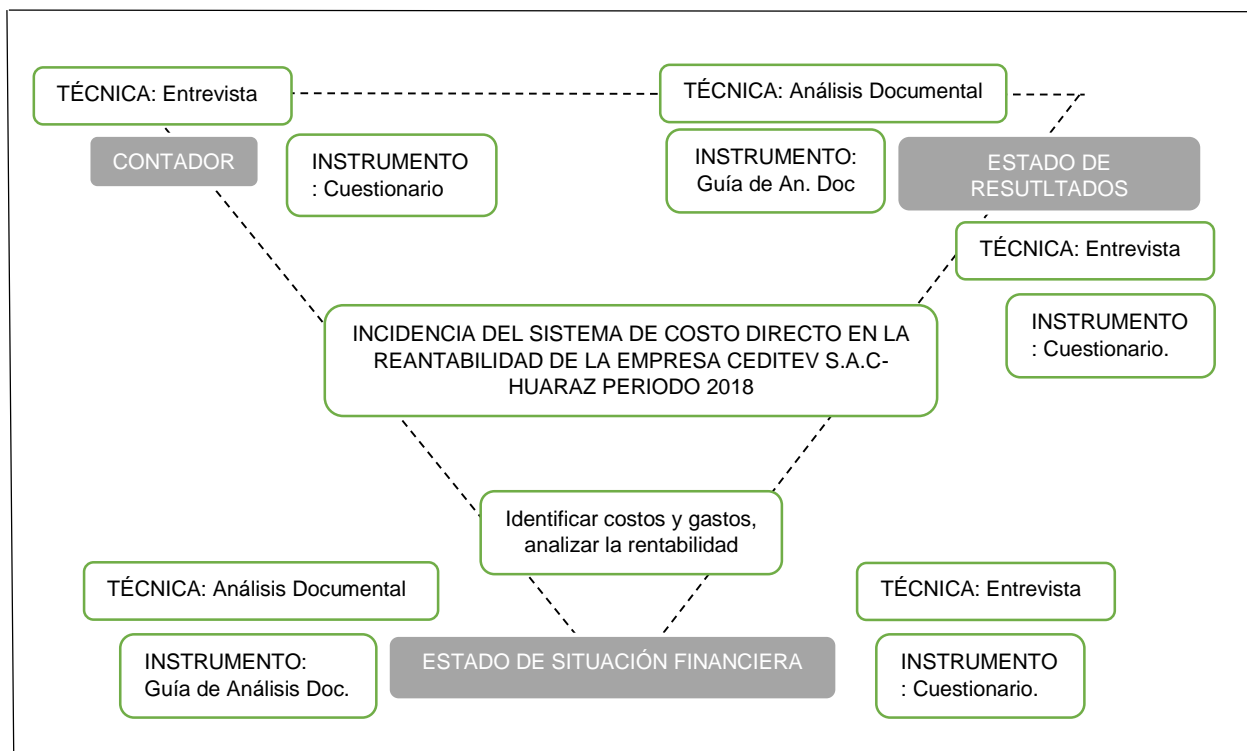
TÉCNICA: Entrevista

TÉCNICA: Análisis Documental

CONTADOR

INSTRUMENTO : Cuestionario

INSTRUMENTO: Guía de An. Doc

ESTADO DE RESUTLTADOS

TÉCNICA: Entrevista

INSTRUMENTO : Cuestionario.

INCIDENCIA DEL SISTEMA DE COSTO DIRECTO EN LA REANTABILIDAD DE LA EMPRESA CEDITEV S.A.C- HUARAZ PERIODO 2018

Identificar costos y gastos, analizar la rentabilidad

TÉCNICA: Análisis Documental

TÉCNICA: Entrevista

INSTRUMENTO: Guía de Análisis Doc.

ESTADO DE SITUACIÓN FINANCIERA

INSTRUMENTO : Cuestionario.